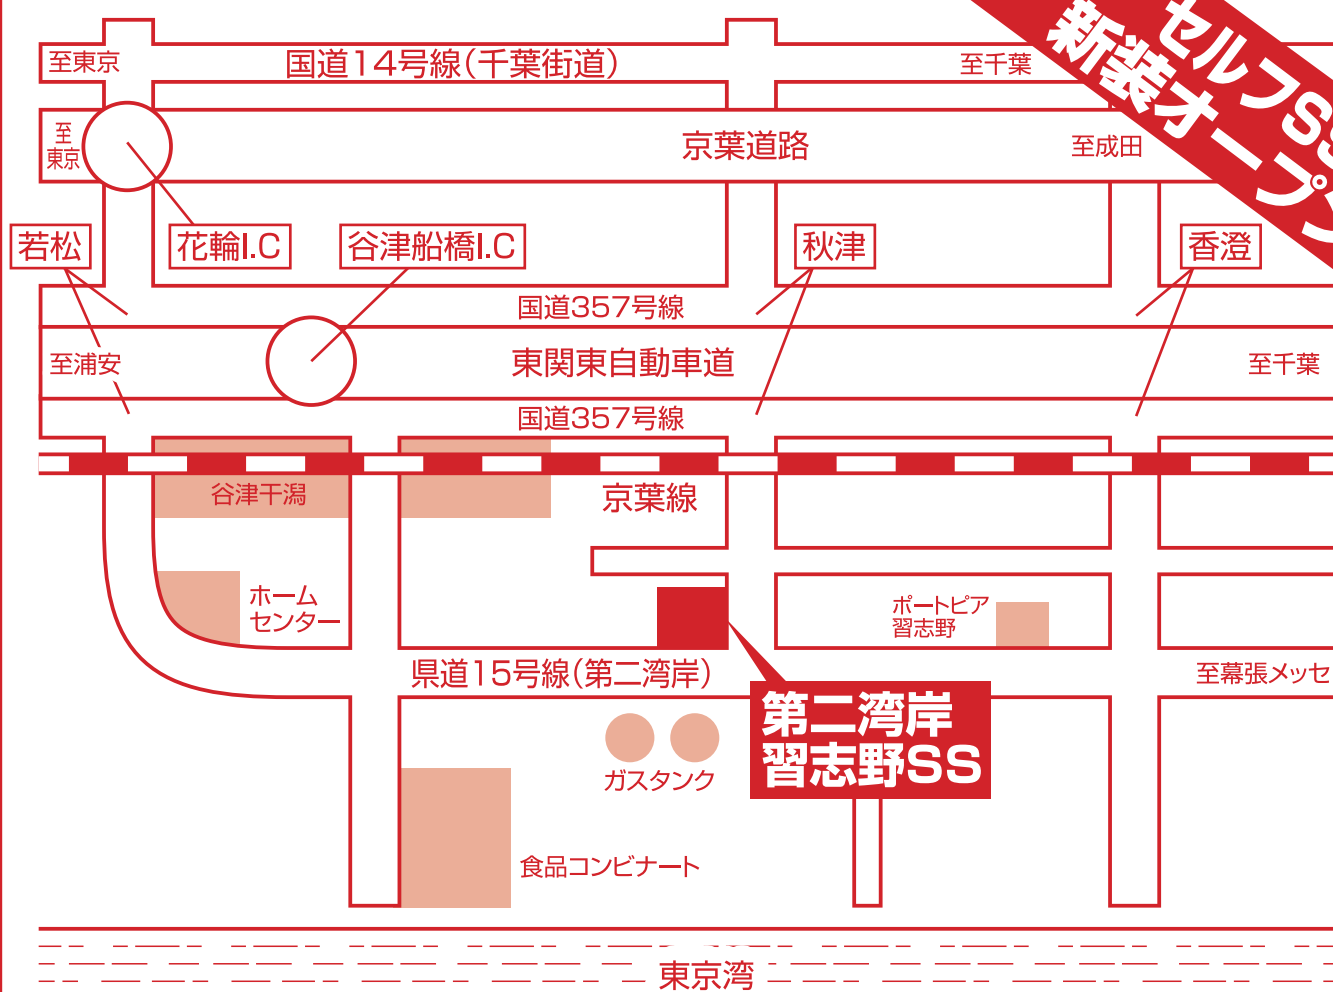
至東京
国道14号線(千葉街道)
至千葉
セルフSS
新装オープン
至
東京
京葉道路
至成田
若松
花輪I.C
谷津船橋I.C
秋津
香澄
国道357号線
至浦安
東関東自動車道
至千葉
国道357号線
谷津干潟
京葉線
ホーム
センター
ポートピア
習志野
県道15号線(第二湾岸)
至幕張メッセ
第二湾岸
習志野SS
ガスタンク
食品コンビナート
東京湾